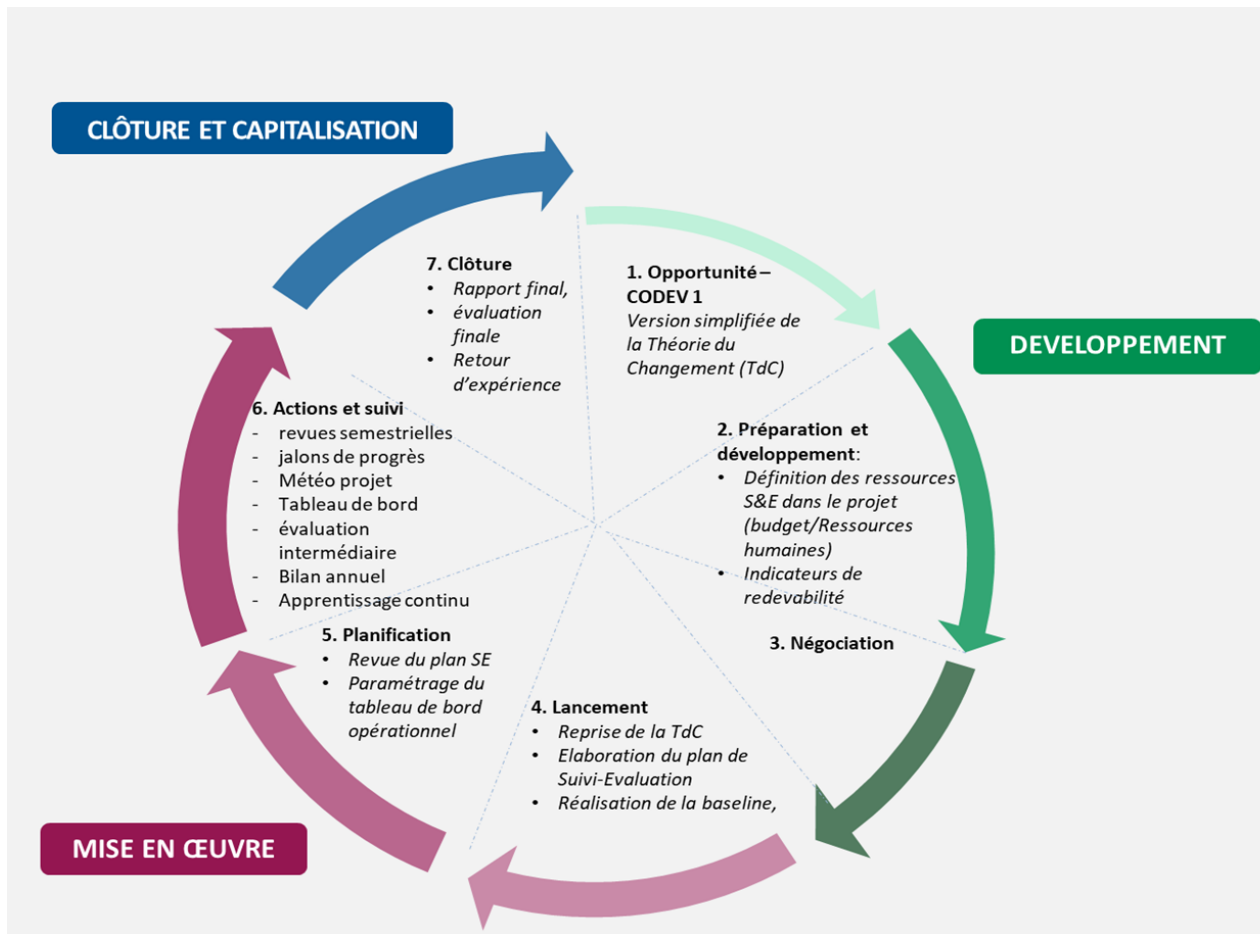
CLÔTURE ET CAPITALISATION

DEVELOPPEMENT

MISE EN ŒUVRE

7. Clôture
• Rapport final,
• évaluation finale
• Retour d'expérience

1. Opportunité – CODEV 1
Version simplifiée de la Théorie du Changement (TdC)

2. Préparation et développement:
• Définition des ressources S&E dans le projet (budget/Ressources humaines)
• Indicateurs de redevabilité

3. Négociation

4. Lancement
• Reprise de la TdC
• Elaboration du plan de Suivi-Evaluation
• Réalisation de la baseline,

5. Planification
• Revue du plan SE
• Paramétrage du tableau de bord opérationnel

6. Actions et suivi
- revues semestrielles
- jalons de progrès
- Météo projet
- Tableau de bord
- évaluation intermédiaire
- Bilan annuel
- Apprentissage continu